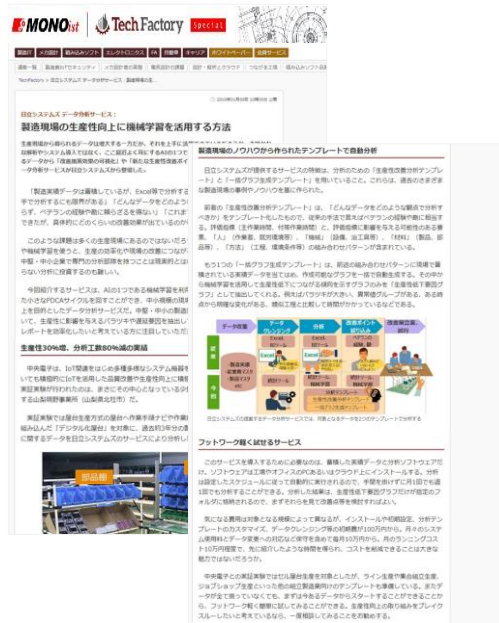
MONOist | Tech Factory Special

日立システムズ データ分析サービス:
製造現場の生産性向上に機械学習を活用する方法

生産性向上

製造現場のノウハウから作られたテンプレートで自動分析

フットワーク軽く試せるサービス

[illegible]